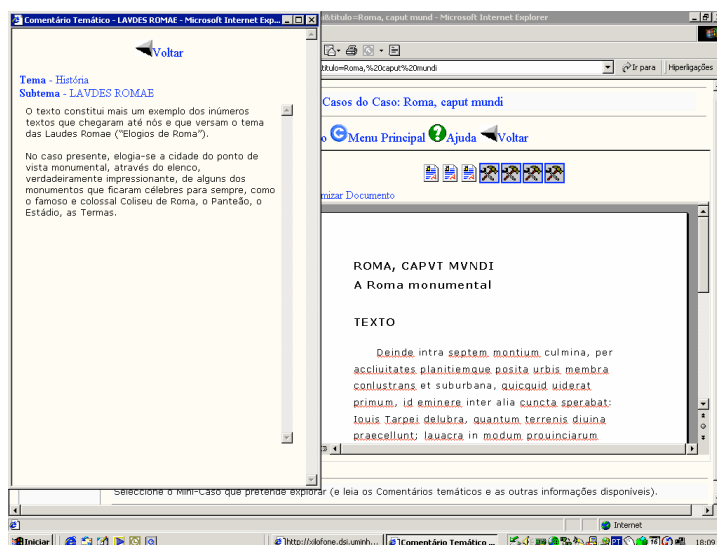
Comentário Temático - LAVDES ROMAE - Microsoft Internet Exp...

Voltar

Tema - História
Subtema - LAVDES ROMAE

O texto constitui mais um exemplo dos inúmeros textos que chegaram até nós e que versam o tema das Laudes Romae ("Elogios de Roma").

No caso presente, elogia-se a cidade do ponto de vista monumental, através do elenco, verdadeiramente impressionante, de alguns dos monumentos que ficaram célebres para sempre, como o famoso e colossal Coliseu de Roma, o Panteão, o Estádio, as Termas.

...titulo=Roma, caput mund - Microsoft Internet Explorer

...titulo=Roma,%20caput%20mundi

Ir para | Hiperligações

Casos do Caso: Roma, caput mundi

Menu Principal | Ajuda | Voltar

...mizar Documento

ROMA, CAPVT MVNDI
A Roma monumental

TEXTO

Deinde intra septem montium culmina, per accliuitates planitiemque posita urbis membra conlustrans et suburbana, quicquid uiderat primum, id eminere inter alia cuncta sperabat: Iouis Tarpei delubra, quantum terrenis diuina praecellunt; lauacra in modum prouinciarum

Seleccione o Mini-Caso que pretende explorar (e leia os Comentários temáticos e as outras informações disponíveis).

Internet

Iniciar | http://xilofone.dsi.uminh... | Comentário Temático ... | 18:09